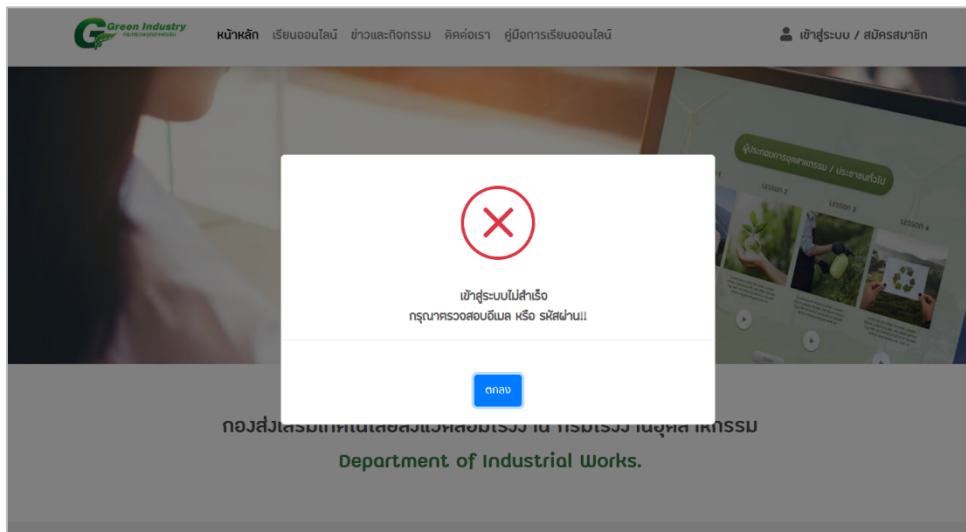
Green Industry

หน้าหลัก เรียนออนไลน์ ข่าวและกิจกรรม ติดต่อเรา คู่มือการเรียนออนไลน์

เข้าสู่ระบบ / สมัครสมาชิก

ผู้ประกอบการอุตสาหกรรม / ประชาชนทั่วไป

Lesson 2 Lesson 3 Lesson 4

เข้าสู่ระบบไม่สำเร็จ
กรุณาตรวจสอบอีเมล หรือ รหัสผ่าน!!

ตกลง

กองส่งเสริมเทคโนโลยีสิ่งแวดล้อมโรงงาน กรมโรงงานอุตสาหกรรม
Department of Industrial Works.